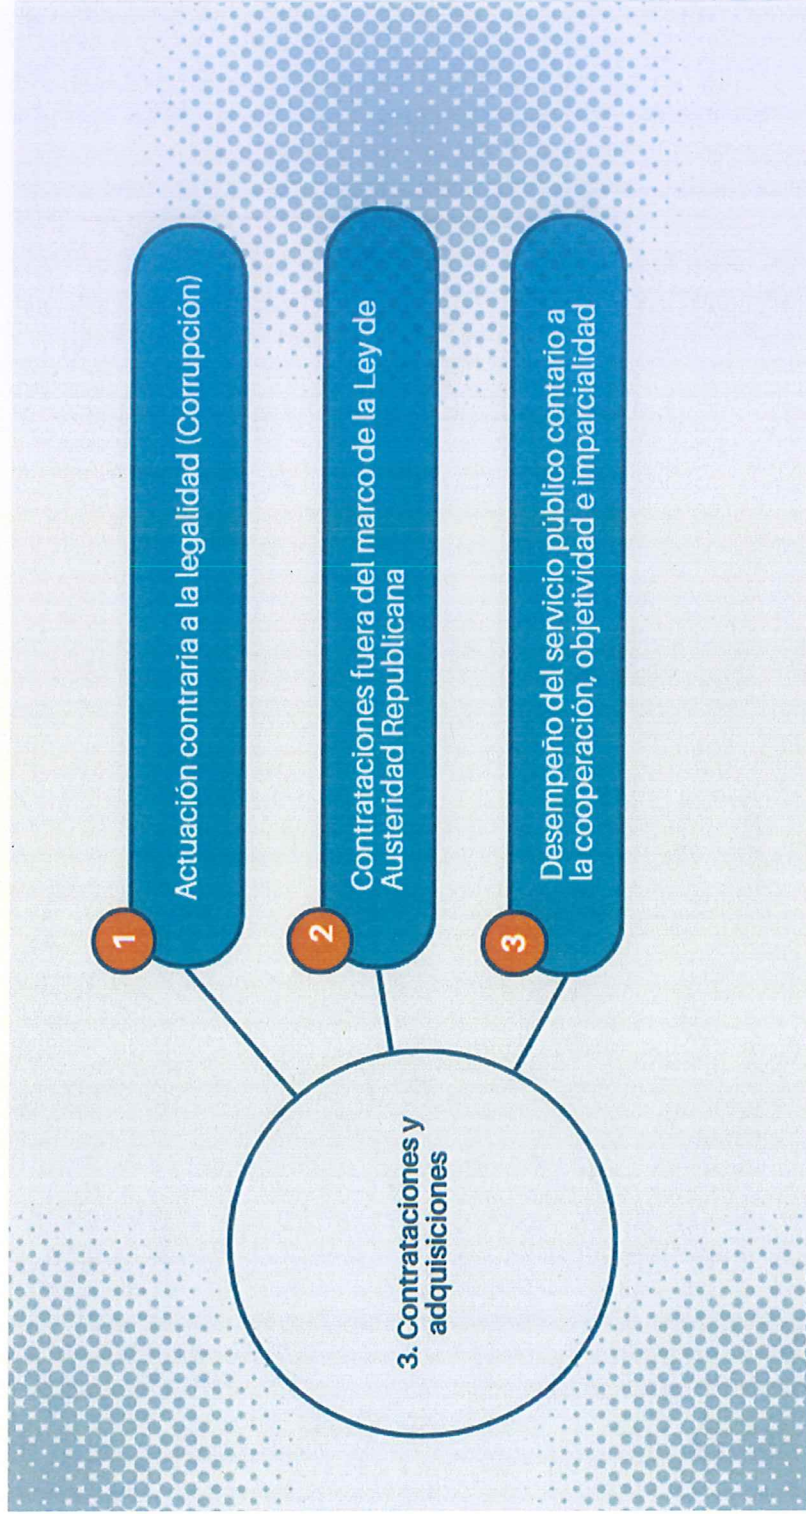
3. Contrataciones y adquisiciones

1 Actuación contraria a la legalidad (Corrupción)

2 Contrataciones fuera del marco de la Ley de Austeridad Republicana

3 Desempeño del servicio público contario a la cooperación, objetividad e imparcialidad